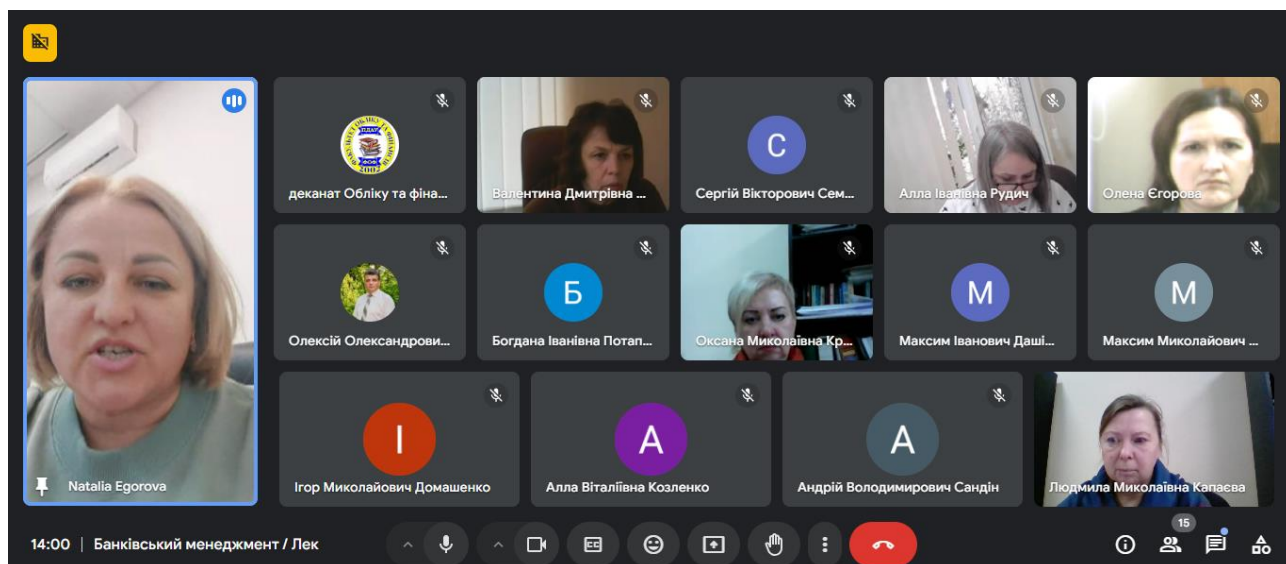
Natalia Egorova

деканат Обліку та фіна...

Валентина Дмитрівна ...

C

Сергій Вікторович Сем...

Алла Іванівна Рудич

Олена Єгорова

Олексій Олександрови...

Б

Богдана Іванівна Потап...

Оксана Миколаївна Кр...

M

Максим Іванович Даші...

M

Максим Миколайович ...

І

Ігор Миколайович Домашенко

A

Алла Віталіївна Козленко

A

Андрій Володимирович Сандін

Людмила Миколаївна Капаєва

14:00 | Банківський менеджмент / Лек

15